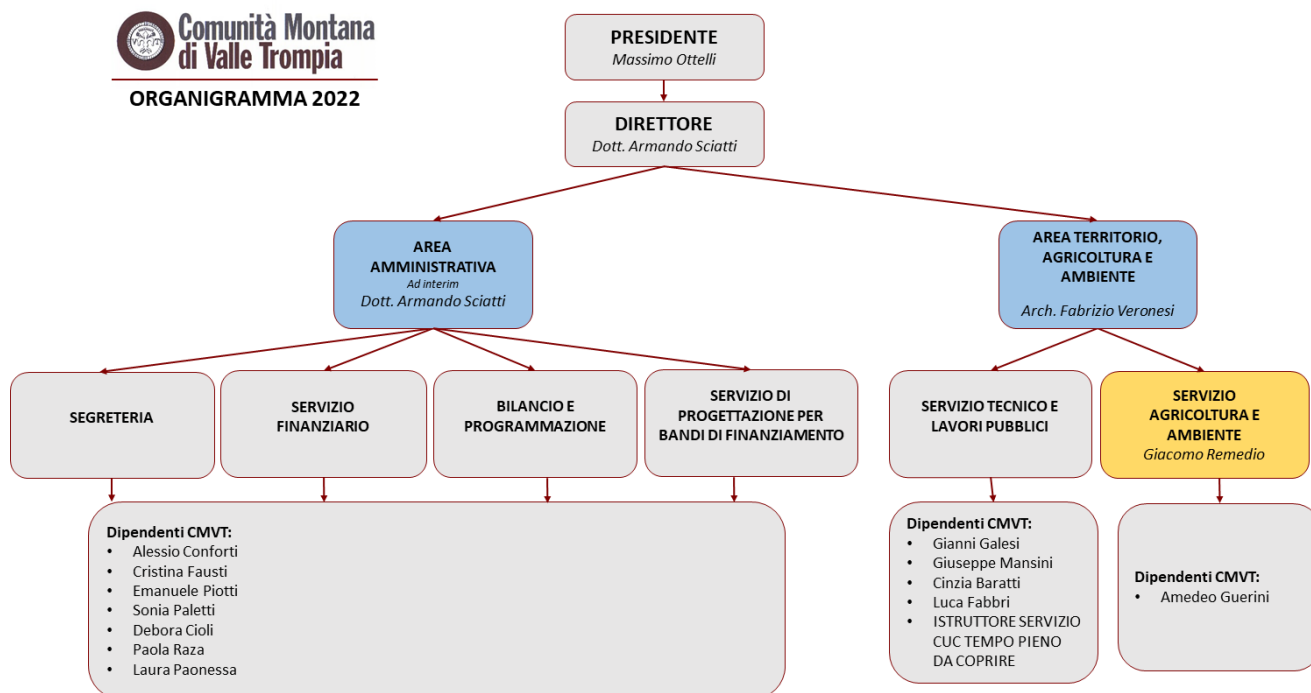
Comunità Montana di Valle Trompia

ORGANIGRAMMA 2022

PRESIDENTE
Massimo Ottelli

DIRETTORE
Dott. Armando Sciatti

AREA AMMINISTRATIVA
Ad interim
Dott. Armando Sciatti

AREA TERRITORIO, AGRICOLTURA E AMBIENTE
Arch. Fabrizio Veronesi

SEGRETERIA

SERVIZIO FINANZIARIO

BILANCIO E PROGRAMMAZIONE

SERVIZIO DI PROGETTAZIONE PER BANDI DI FINANZIAMENTO

SERVIZIO TECNICO E LAVORI PUBBLICI

SERVIZIO AGRICOLTURA E AMBIENTE
Giacomo Remedio

Dipendenti CMVT:
- Alessio Conforti
- Cristina Fausti
- Emanuele Piotti
- Sonia Paletti
- Debora Cioli
- Paola Raza
- Laura Paonessa

Dipendenti CMVT:
- Gianni Galesi
- Giuseppe Mansini
- Cinzia Baratti
- Luca Fabbri
- ISTRUTTORE SERVIZIO CUC TEMPO PIENO DA COPRIRE

Dipendenti CMVT:
- Amedeo Guerini